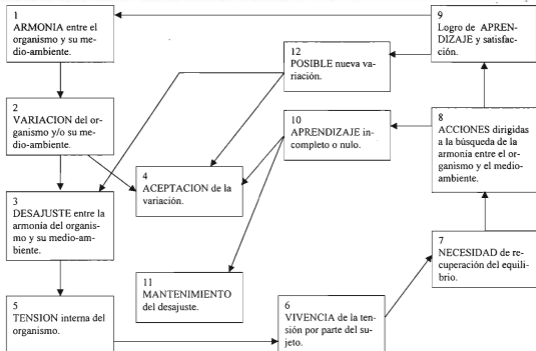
1
ARMONIA entre el organismo y su medio-ambiente.

2
VARIACION del organismo y/o su medio-ambiente.

3
DESAJUSTE entre la armonía del organismo y su medio-ambiente.

5
TENSION interna del organismo.

12
POSIBLE nueva variación.

4
ACEPTACION de la variación.

10
APRENDIZAJE incompleto o nulo.

11
MANTENIMIENTO del desajuste.

6
VIVENCIA de la tensión por parte del sujeto.

9
Logro de APRENDIZAJE y satisfacción.

8
ACCIONES dirigidas a la búsqueda de la armonía entre el organismo y el medio-ambiente.

7
NECESIDAD de recuperación del equilibrio.